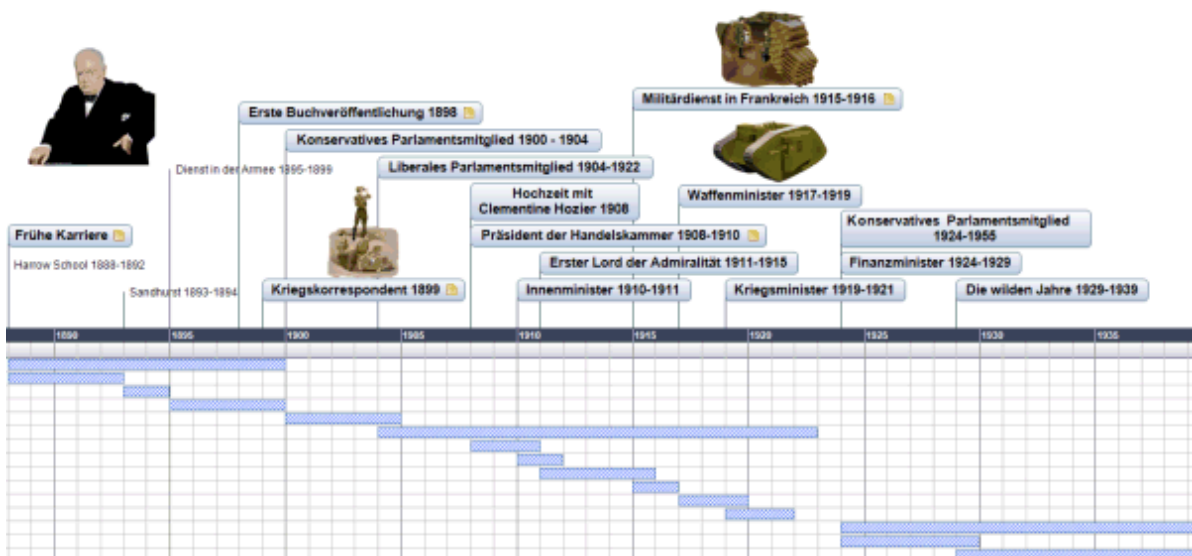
Militärdienst in Frankreich 1915-1916

Erste Buchveröffentlichung 1898

Konservatives Parlamentsmitglied 1900 - 1904

Dienst in der Armee 1895-1899

Liberales Parlamentsmitglied 1904-1922

Hochzeit mit Clementine Hozier 1908

Waffenminister 1917-1919

Konservatives Parlamentsmitglied 1924-1955

Frühe Karriere

Präsident der Handelskammer 1908-1910

Harrow School 1888-1892

Erster Lord der Admiralität 1911-1915

Finanzminister 1924-1929

Sandhurst 1893-1894

Kriegskorrespondent 1899

Innenminister 1910-1911

Kriegsminister 1919-1921

Die wilden Jahre 1929-1939

1890 1895 1900 1905 1910 1915 1920 1925 1930 1935